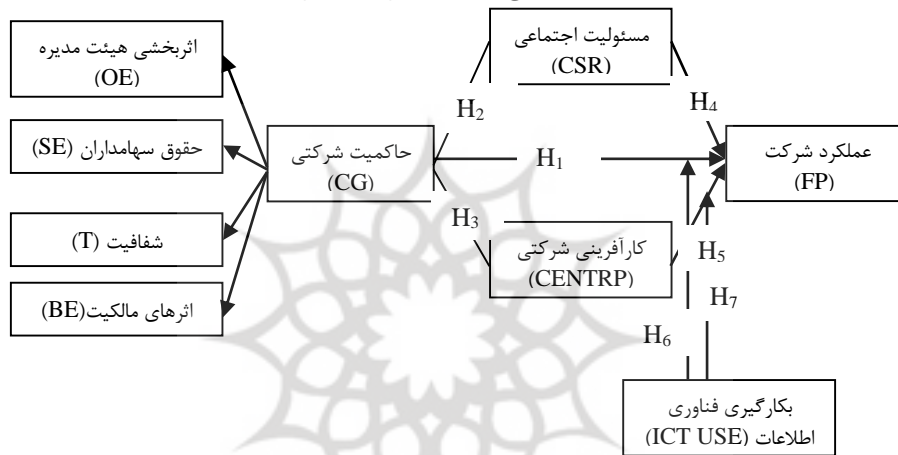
اثربخشی هیئت مدیره (OE)

حقوق سهامداران (SE)

شفافیت (T)

اثرهای مالکیت(BE)

حاکمیت شرکتی (CG)

مسئولیت اجتماعی (CSR)

$H_2$

$H_4$

$H_1$

عملکرد شرکت (FP)

$H_3$

کارآفرینی شرکتی (CENTRP)

$H_5$

$H_7$

$H_6$

بکارگیری فناوری اطلاعات (ICT USE)